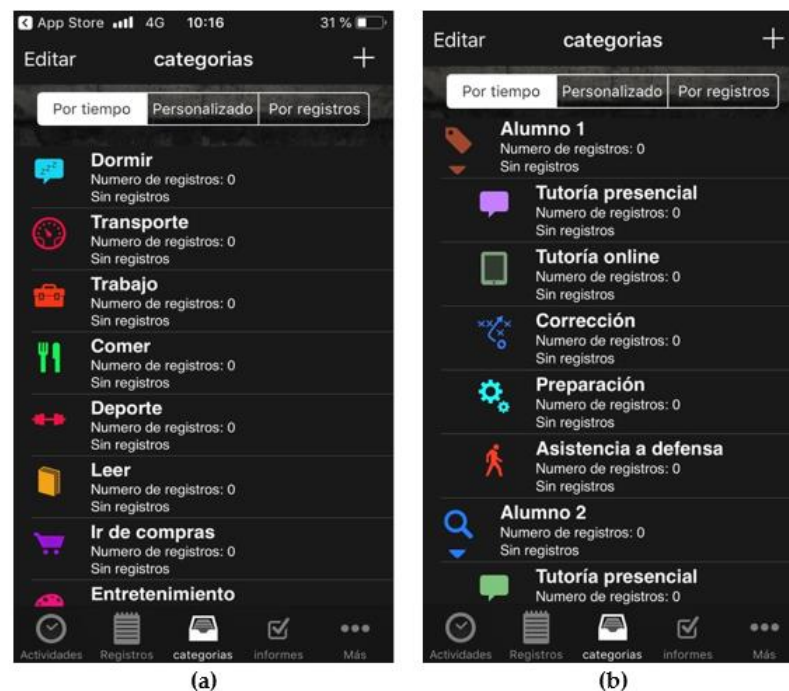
App Store 4G 10:16 31 %

Editar categorias +

Por tiempo | Personalizado | Por registros

Dormir
Numero de registros: 0
Sin registros

Transporte
Numero de registros: 0
Sin registros

Trabajo
Numero de registros: 0
Sin registros

Comer
Numero de registros: 0
Sin registros

Deporte
Numero de registros: 0
Sin registros

Leer
Numero de registros: 0
Sin registros

Ir de compras
Numero de registros: 0
Sin registros

Entretenimiento

Actividades Registros categorias informes Más

(a)

Editar categorias +

Por tiempo | Personalizado | Por registros

Alumno 1
Numero de registros: 0
Sin registros

Tutoría presencial
Numero de registros: 0
Sin registros

Tutoría online
Numero de registros: 0
Sin registros

Corrección
Numero de registros: 0
Sin registros

Preparación
Numero de registros: 0
Sin registros

Asistencia a defensa
Numero de registros: 0
Sin registros

Alumno 2
Numero de registros: 0
Sin registros

Tutoría presencial
Numero de registros: 0

Actividades Registros categorias informes Más

(b)